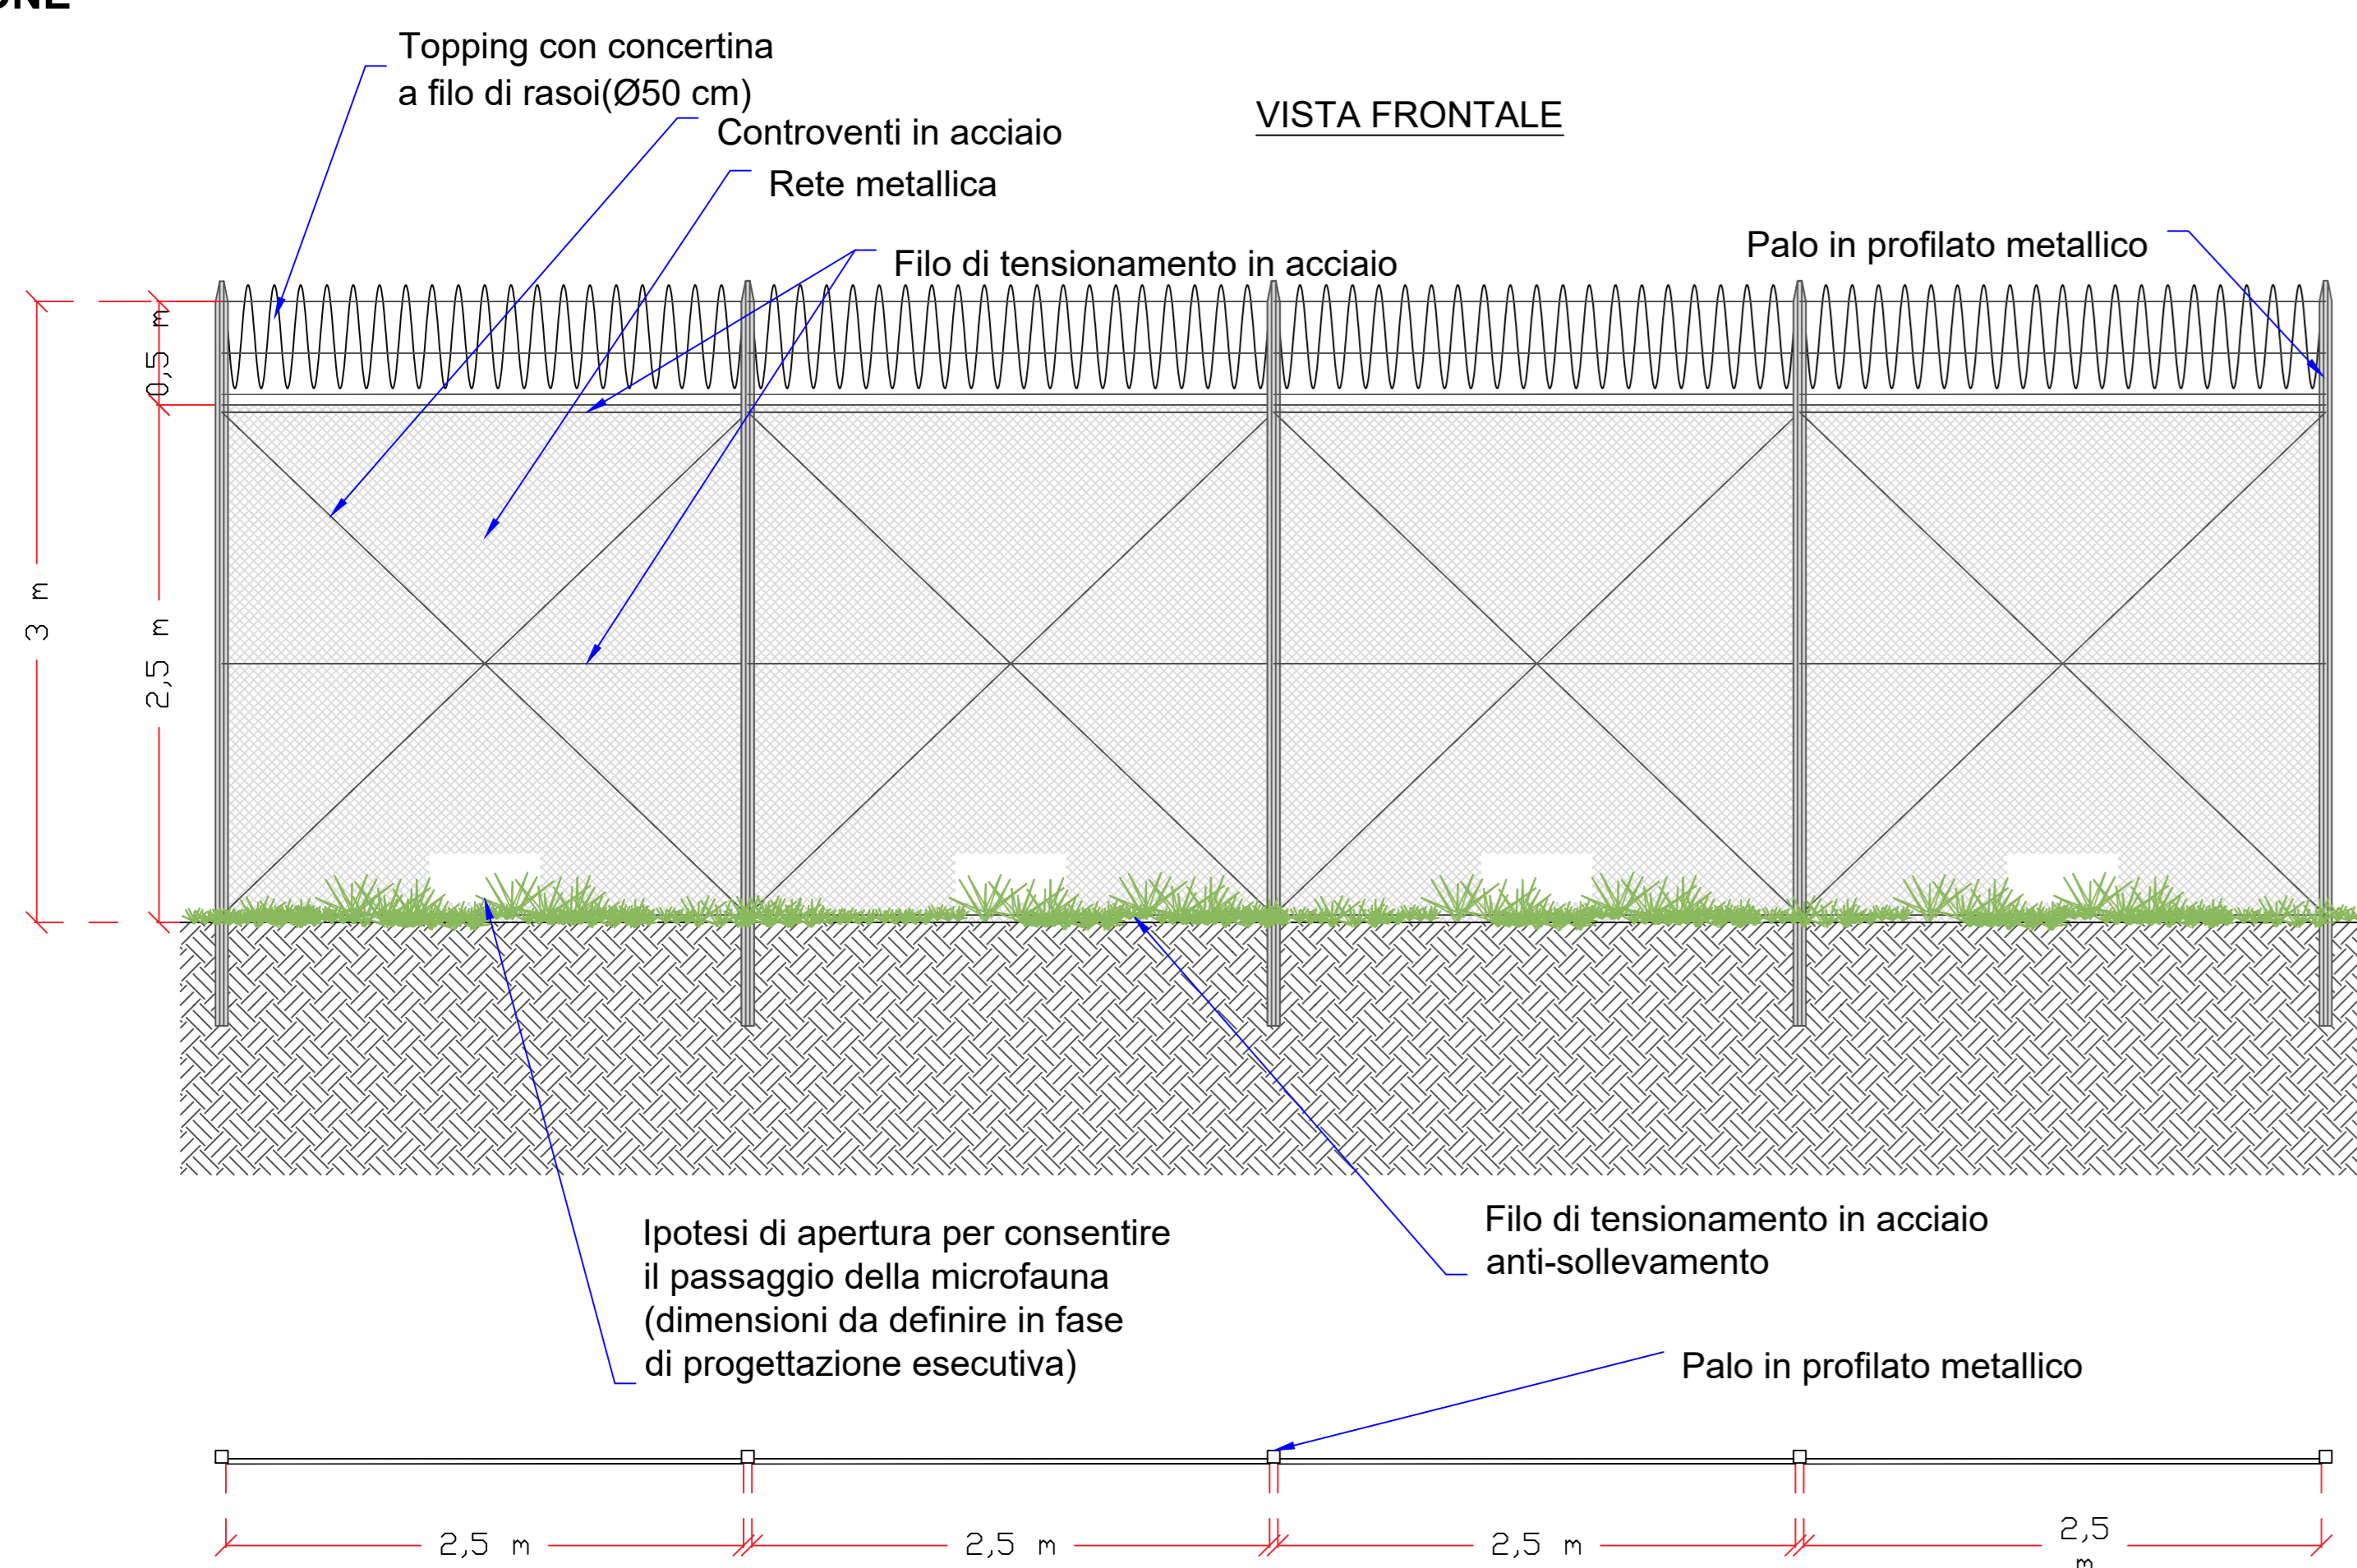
ONE

Topping con concertina a filo di rasoi(Ø50 cm)

Controventi in acciaio

Rete metallica

VISTA FRONTALE

Filo di tensionamento in acciaio

Palo in profilato metallico

0,5 m

3 m

2,5 m

Ipotesi di apertura per consentire il passaggio della microfauna (dimensioni da definire in fase di progettazione esecutiva)

Filo di tensionamento in acciaio anti-sollevamento

Palo in profilato metallico

2,5 m

2,5 m

2,5 m

2,5 m